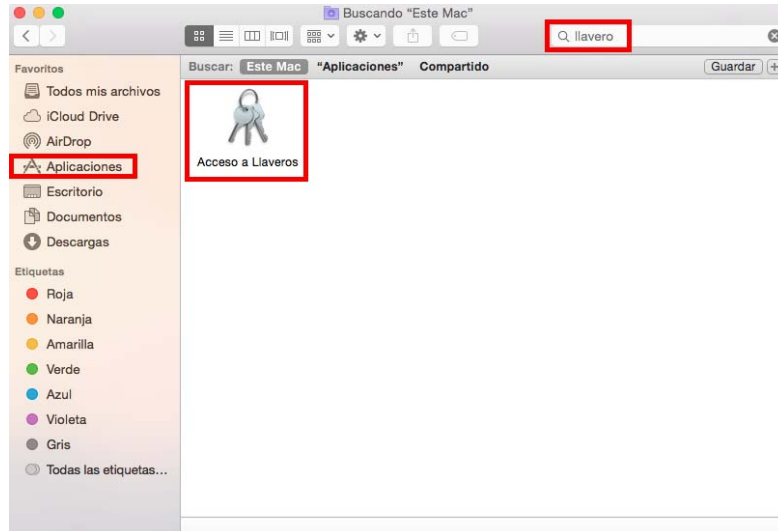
Buscando "Este Mac"

llavero

Favoritos
Todos mis archivos
iCloud Drive
AirDrop
Aplicaciones
Escritorio
Documentos
Descargas

Etiquetas
Roja
Naranja
Amarilla
Verde
Azul
Violeta
Gris
Todas las etiquetas…

Buscar: Este Mac "Aplicaciones" Compartido
Guardar +

Acceso a Llaveros